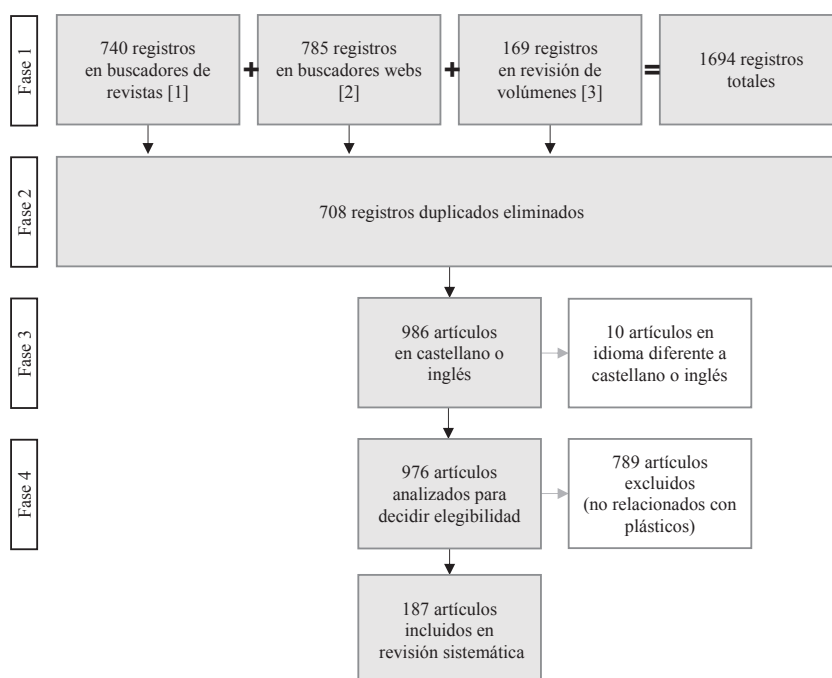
Fase 1

740 registros en buscadores de revistas [1]

+

785 registros en buscadores webs [2]

+

169 registros en revisión de volúmenes [3]

=

1694 registros totales

Fase 2

708 registros duplicados eliminados

Fase 3

986 artículos en castellano o inglés

10 artículos en idioma diferente a castellano o inglés

Fase 4

976 artículos analizados para decidir elegibilidad

789 artículos excluidos (no relacionados con plásticos)

187 artículos incluidos en revisión sistemática